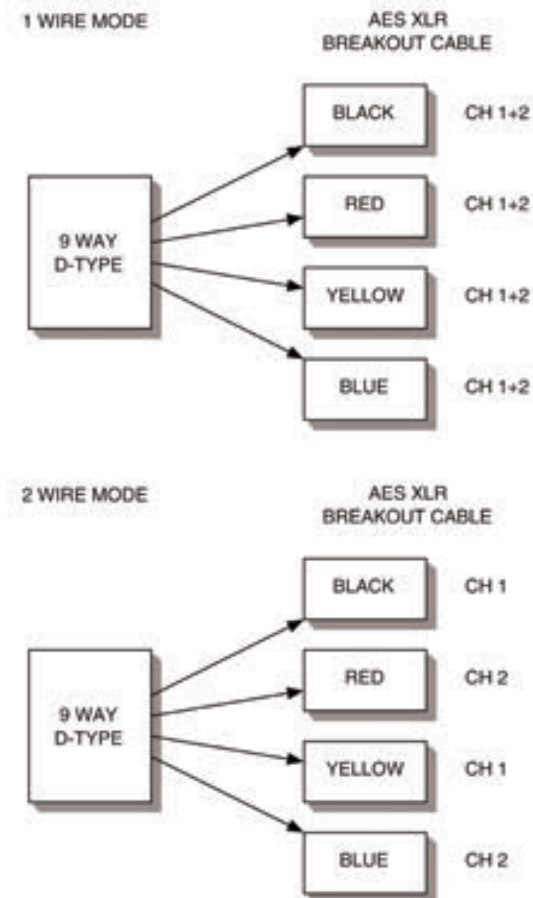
1 WIRE MODE

AES XLR
BREAKOUT CABLE

9 WAY
D-TYPE

BLACK CH 1+2

RED CH 1+2

YELLOW CH 1+2

BLUE CH 1+2

2 WIRE MODE

AES XLR
BREAKOUT CABLE

9 WAY
D-TYPE

BLACK CH 1

RED CH 2

YELLOW CH 1

BLUE CH 2